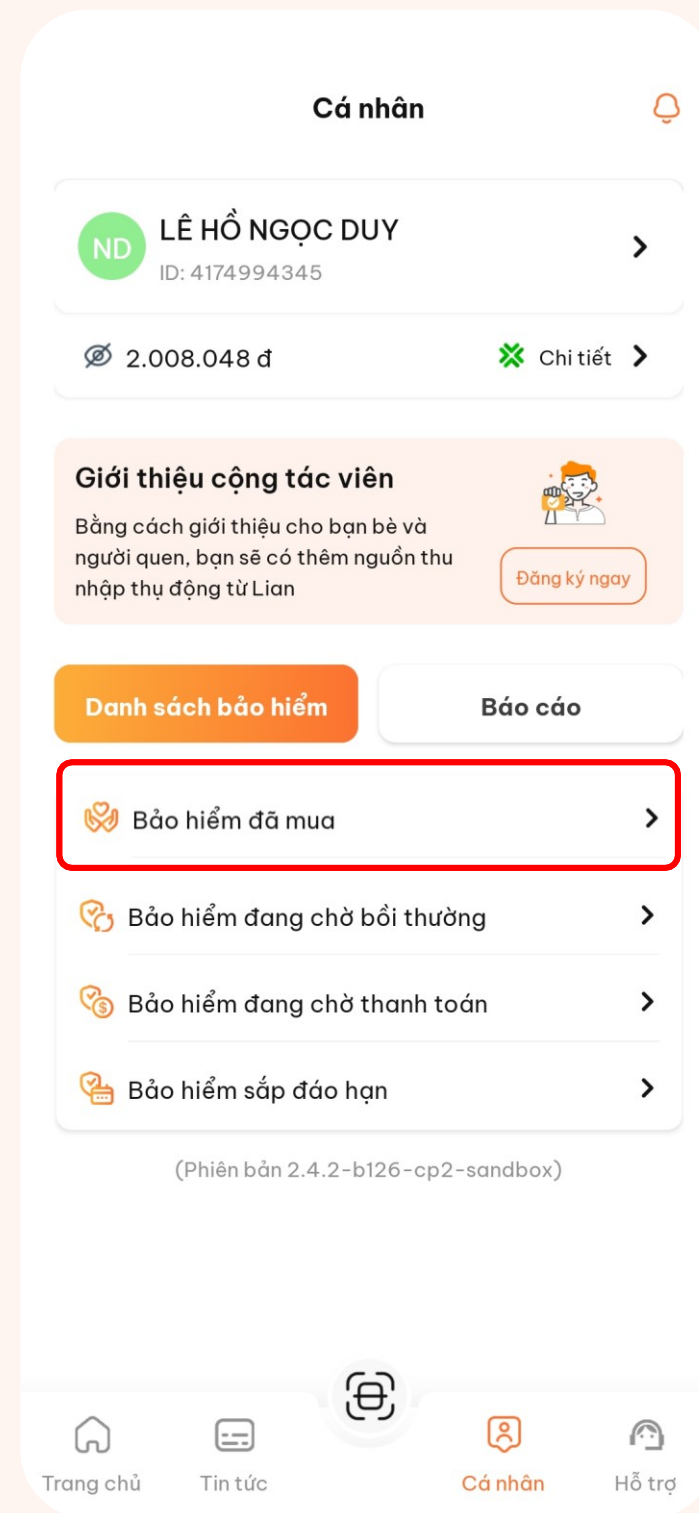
Cá nhân

ND LÊ HỒ NGỌC DUY
ID: 4174994345

2.008.048 đ
Chi tiết

Giới thiệu cộng tác viên
Bằng cách giới thiệu cho bạn bè và người quen, bạn sẽ có thêm nguồn thu nhập thụ động từ Lian
Đăng ký ngay

Danh sách bảo hiểm
Báo cáo

Bảo hiểm đã mua
Bảo hiểm đang chờ bồi thường
Bảo hiểm đang chờ thanh toán
Bảo hiểm sắp đáo hạn

(Phiên bản 2.4.2-b126-cp2-sandbox)

Trang chủ
Tin tức
Cá nhân
Hỗ trợ